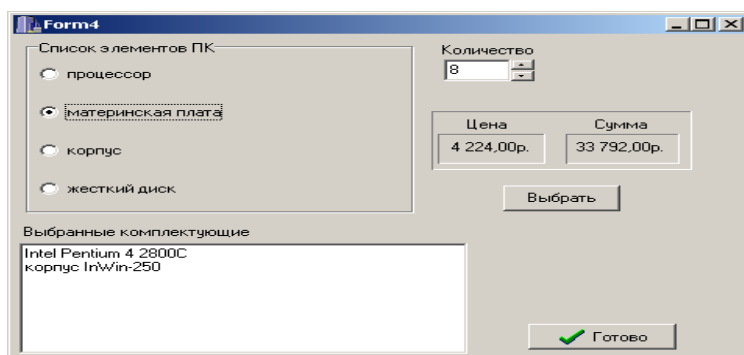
Form4

Список элементов ПК

процессор

материнская плата

корпус

жесткий диск

Количество

8

Цена

4 224,00р.

Сумма

33 792,00р.

Выбрать

Выбранные комплектующие

Intel Pentium 4 2800C
корпус InWin-250

Готово